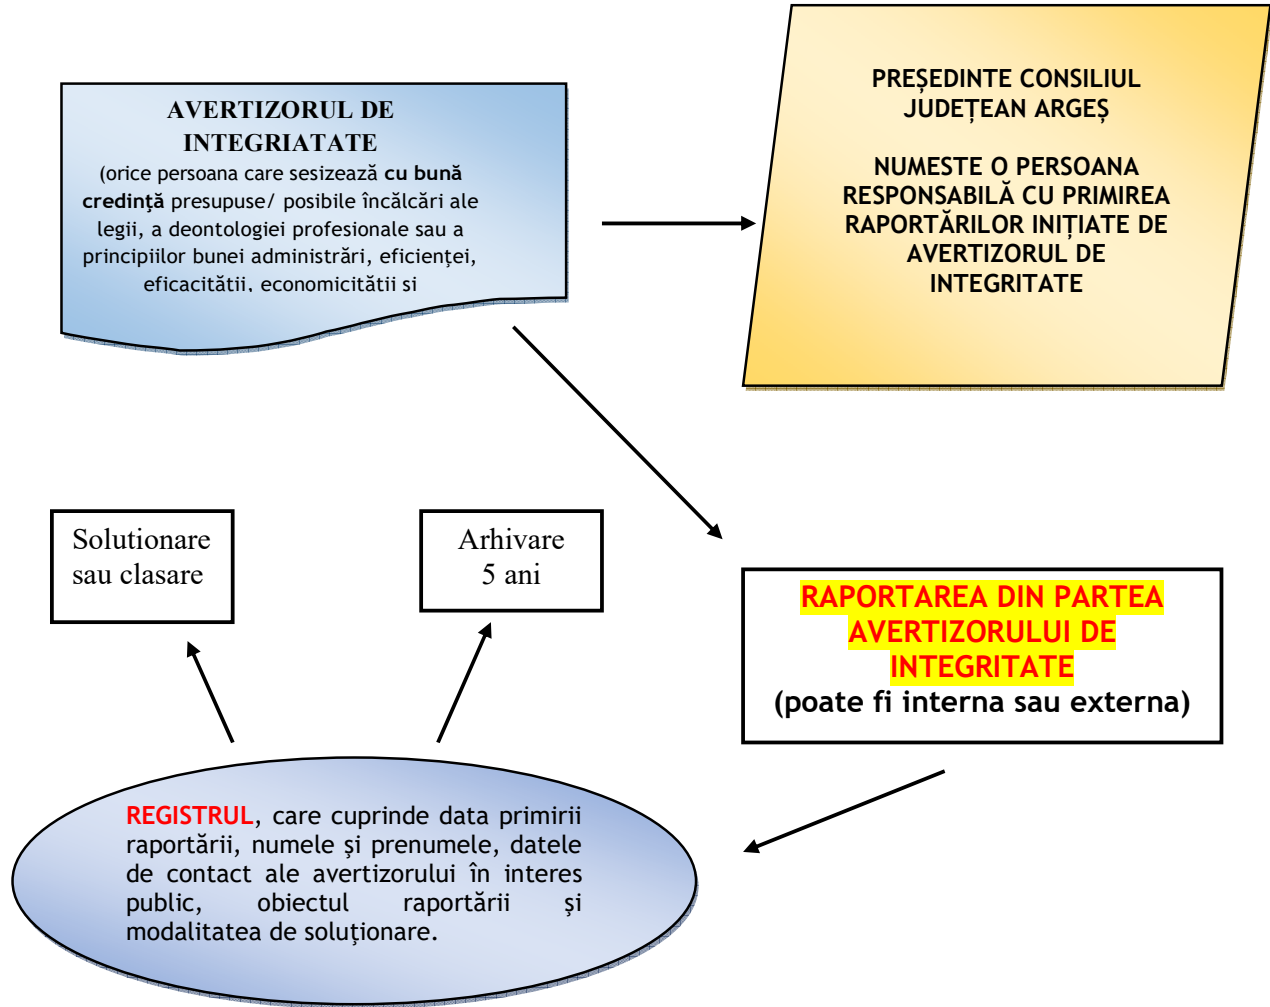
AVERTIZORUL DE INTEGRIATATE
(orice persoana care sesizează **cu bună credinţă** presupuse/ posibile încălcări ale legii, a deontologiei profesionale sau a principiilor bunei administrări, eficienţei, eficacitătii, economicitătii si

PREȘEDINTE CONSILIUL JUDEȚEAN ARGEȘ

NUMESTE O PERSOANA RESPONSABILĂ CU PRIMIREA RAPORTĂRILOR INIȚIATE DE AVERTIZORUL DE INTEGRITATE

Solutionare sau clasare

Arhivare 5 ani

RAPORTAREA DIN PARTEA AVERTIZORULUI DE INTEGRITATE
(poate fi interna sau externa)

REGISTRUL, care cuprinde data primirii raportării, numele şi prenumele, datele de contact ale avertizorului în interes public, obiectul raportării şi modalitatea de soluţionare.